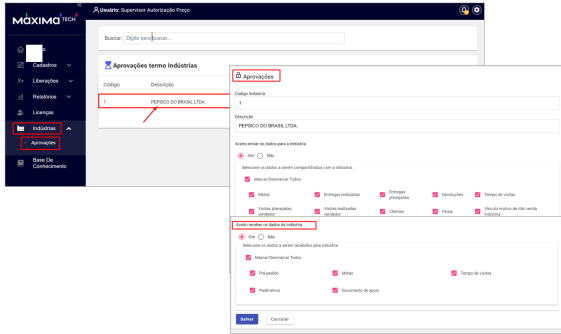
MÁXIMO TECH

Usuário: Supervisor Autorização Preço

Cadastros
Liberações
Relatórios
Licenças
Indústrias
Aprovações
Base De Conhecimento

Buscar: Digite para buscar...

Aprovações termo Indústrias

| Código | Descrição |
|---|---|
| 1 | PEPSICO DO BRASIL LTDA. |

Aprovações

Código Indústria
1

Descrição
PEPSICO DO BRASIL LTDA.

Aceito enviar os dados para a indústria
Sim Não

Selecione os dados a serem compartilhados com a indústria:
Marcar/Desmarcar Todos

Metas
Entregas realizadas
Entregas planejadas
Devoluções
Tempo de visitas
Visitas planejadas vendedor
Visitas realizadas vendedor
Clientes
Fiscia
Vínculo motivo de não venda indústria

Aceito receber os dados da indústria
Sim Não

Selecione os dados a serem recebidos pela indústria:
Marcar/Desmarcar Todos

Pré-pedido
Metas
Tempo de visitas
Parâmetros
Documento de apoio

Salvar
Cancelar